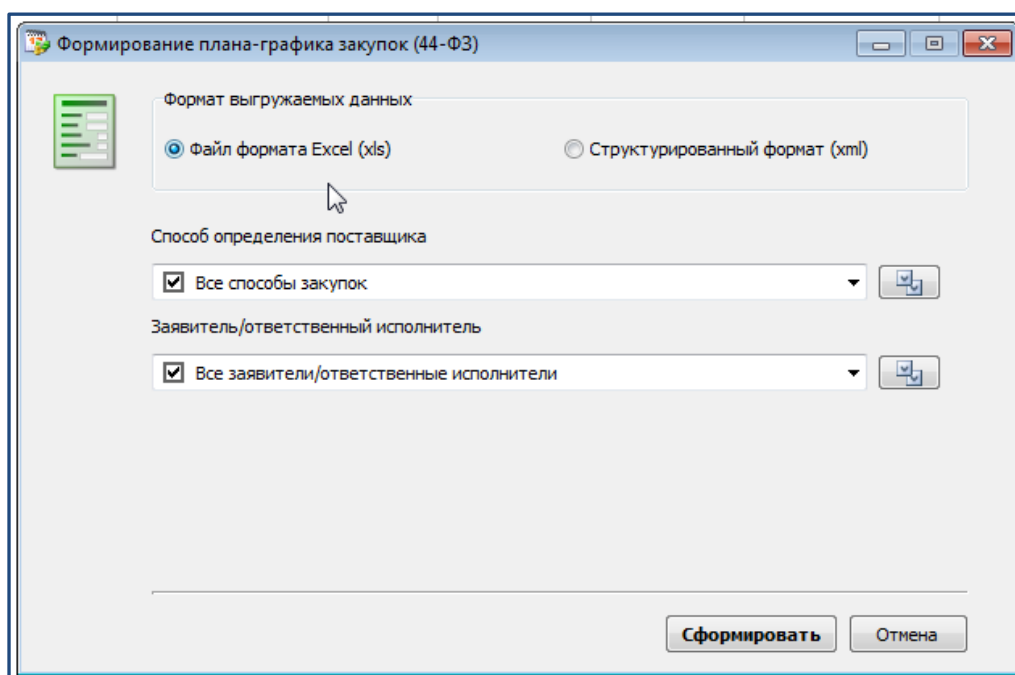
Формирование плана-графика закупок (44-ФЗ)

Формат выгружаемых данных

Файл формата Excel (xls)

Структурированный формат (xml)

Способ определения поставщика

Все способы закупок

Заявитель/ответственный исполнитель

Все заявители/ответственные исполнители

Сформировать

Отмена